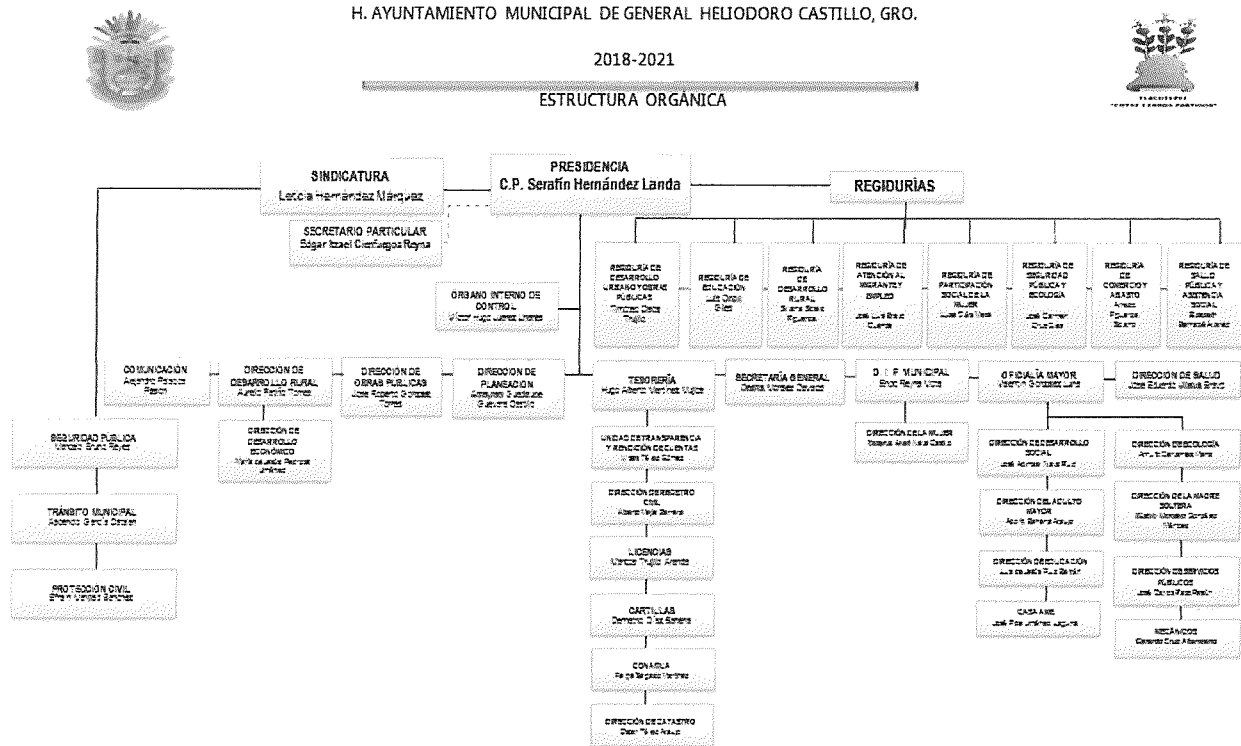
H. AYUNTAMIENTO MUNICIPAL DE GENERAL HELIODORO CASTILLO, GRO.

2018-2021

ESTRUCTURA ORGÁNICA

SINDICATURA
Leticia Hernández Márquez

PRESIDENCIA
C.P. Serafín Hernández Landa

REGIDURÍAS

SECRETARIO PARTICULAR
Edgar Israel Cienfuegos Reyna

REGIDURÍA DE DESARROLLO URBANO Y OBRAS PÚBLICAS
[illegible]

REGIDURÍA DE EDUCACIÓN
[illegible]

REGIDURÍA DE DESARROLLO RURAL
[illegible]

REGIDURÍA DE ATENCIÓN AL MIGRANTE Y EMPLEO
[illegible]

REGIDURÍA DE PARTICIPACIÓN SOCIAL DE LA MUJER
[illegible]

REGIDURÍA DE SEGURIDAD PÚBLICA Y ECOLOGÍA
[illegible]

REGIDURÍA DE COMERCIO Y ABASTO
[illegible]

REGIDURÍA DE SALUD PÚBLICA Y ASISTENCIA SOCIAL
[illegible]

ÓRGANO INTERNO DE CONTROL
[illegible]

COMUNICACIÓN
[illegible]

DIRECCIÓN DE DESARROLLO RURAL
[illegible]

DIRECCIÓN DE OBRAS PÚBLICAS
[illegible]

DIRECCIÓN DE PLANEACIÓN
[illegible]

TESORERÍA
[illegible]

SECRETARÍA GENERAL
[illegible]

D. I. F. MUNICIPAL
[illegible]

OFICIALÍA MAYOR
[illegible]

DIRECCIÓN DE SALUD
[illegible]

DIRECCIÓN DE DESARROLLO ECONÓMICO
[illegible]

SEGURIDAD PÚBLICA
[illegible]

TRÁNSITO MUNICIPAL
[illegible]

PROTECCIÓN CIVIL
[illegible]

UNIDAD DE TRANSPARENCIA Y RENDICIÓN DE CUENTAS
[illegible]

DIRECCIÓN DE REGISTRO CIVIL
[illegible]

LICENCIAS
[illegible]

CARTILLAS
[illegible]

CONASUPO
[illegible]

DIRECCIÓN DE CATASTRO
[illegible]

DIRECCIÓN DE LA MUJER
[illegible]

DIRECCIÓN DE DESARROLLO SOCIAL
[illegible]

DIRECCIÓN DEL ADULTO MAYOR
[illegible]

DIRECCIÓN DE EDUCACIÓN
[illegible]

CASA AME
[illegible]

DIRECCIÓN DE ECOLOGÍA
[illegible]

DIRECCIÓN DE LA MADRE SOLTERA
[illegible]

DIRECCIÓN DE SERVICIOS PÚBLICOS
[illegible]

MECÁNICOS
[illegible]